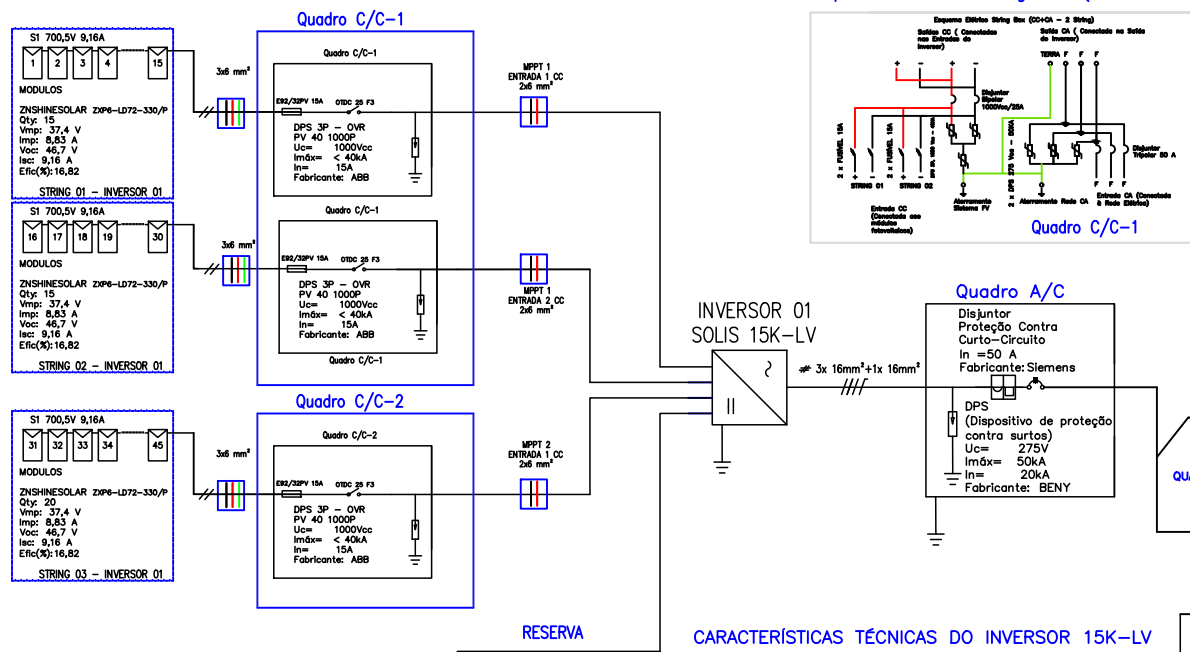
S1 700,5V 9,16A
1 2 3 4 15
MODULOS
ZNSHINESOLAR ZXP6-LD72-330/P
Qty: 15
Vmp: 37,4 V
Imp: 8,83 A
Voc: 46,7 V
Isc: 9,16 A
Efic(%):16,82
STRING 01 - INVERSOR 01

S1 700,5V 9,16A
16 17 18 19 30
MODULOS
ZNSHINESOLAR ZXP6-LD72-330/P
Qty: 15
Vmp: 37,4 V
Imp: 8,83 A
Voc: 46,7 V
Isc: 9,16 A
Efic(%):16,82
STRING 02 - INVERSOR 01

S1 700,5V 9,16A
31 32 33 34 45
MODULOS
ZNSHINESOLAR ZXP6-LD72-330/P
Qty: 20
Vmp: 37,4 V
Imp: 8,83 A
Voc: 46,7 V
Isc: 9,16 A
Efic(%):16,82
STRING 03 - INVERSOR 01

3x6 mm²
3x6 mm²
3x6 mm²

Quadro C/C-1
Quadro C/C-1
E92/32PV 15A
OTDC 25 F3
DPS 3P - OVR
PV 40 1000P
Uc= 1000Vcc
Imáx= < 40kA
In= 15A
Fabricante: ABB

Quadro C/C-1
E92/32PV 15A
OTDC 25 F3
DPS 3P - OVR
PV 40 1000P
Uc= 1000Vcc
Imáx= < 40kA
In= 15A
Fabricante: ABB
Quadro C/C-1

Quadro C/C-2
Quadro C/C-2
E92/32PV 15A
OTDC 25 F3
DPS 3P - OVR
PV 40 1000P
Uc= 1000Vcc
Imáx= < 40kA
In= 15A
Fabricante: ABB

MPPT 1
ENTRADA 1 CC
2x6 mm²

MPPT 1
ENTRADA 2 CC
2x6 mm²

MPPT 2
ENTRADA 1 CC
2x6 mm²

Esquema Elétrico String Box (CC+CA - 2 String)
Saída CC ( Conectada nas Entradas do Inversor)
Saída CA ( Conectado na Saída do Inversor)
TERRA F F F
Disjuntor Bipolar 1000Vcc/25A
2 x FUSÍVEL 15A
2 x FUSÍVEL 15A
STRING 01
STRING 02
Disjuntor Tripolar 50 A
Entrada CA (Conectada à Rede Elétrica)
Aterramento Sistema FV
Aterramento Rede CA
Entrada CC (Conectada aos módulos fotovoltaicos)
Quadro C/C-1

INVERSOR 01
SOLIS 15K-LV
3x 16mm²+1x 16mm²

Quadro A/C
Disjuntor
Proteção Contra Curto-Circuito
In =50 A
Fabricante: Siemens
DPS
(Dispositivo de proteção contra surtos)
Uc= 275V
Imáx= 50kA
In= 20kA
Fabricante: BENY

QUA

RESERVA
CARACTERÍSTICAS TÉCNICAS DO INVERSOR 15K-LV